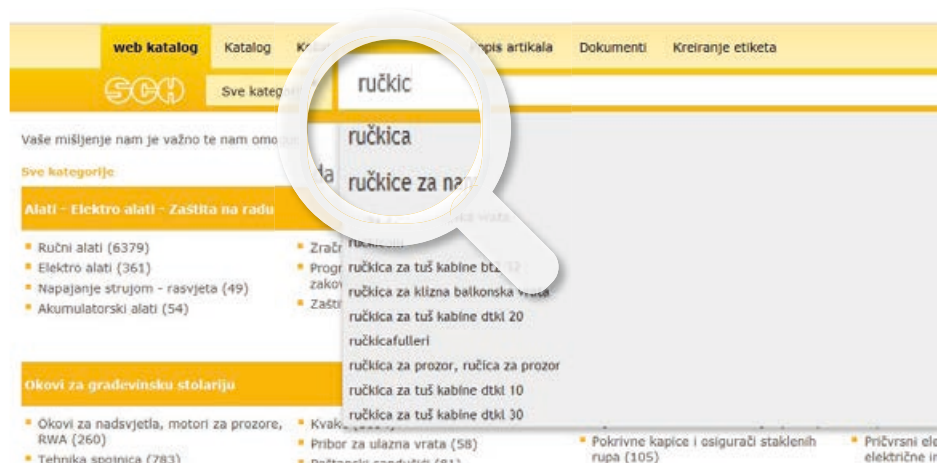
web katalog | Katalog | Kat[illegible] | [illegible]pis artikala | Dokumenti | Kreiranje etiketa

SCH

Sve kateg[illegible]

ručkic

ručkica

ručkice za na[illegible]

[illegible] vrata

ručkicfi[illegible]

ručkica za tuš kabine bt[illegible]

ručkica za klizna balkonska vrata

ručkica za tuš kabine dtkl 20

ručkicafulleri

ručkica za prozor, ručica za prozor

ručkica za tuš kabine dtkl 10

ručkica za tuš kabine dtkl 30

Vaše mišljenje nam je važno te nam omo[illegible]

Sve kategorije

Alati - Elektro alati - Zaštita na radu

Ručni alati (6379)
Elektro alati (361)
Napajanje strujom - rasvjeta (49)
Akumulatorski alati (54)

Zrač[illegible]
Progr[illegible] zakov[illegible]
Zašti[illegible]

Okovi za građevinsku stolariju

Okovi za nadsvjetla, motori za prozore, RWA (260)
Tehnika spojnica (783)

Kvak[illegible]
Pribor za ulazna vrata (58)
Poštanski sandučići (81)

Pokrivne kapice i osigurači staklenih rupa (105)

Pričvrsni el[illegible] električne in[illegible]